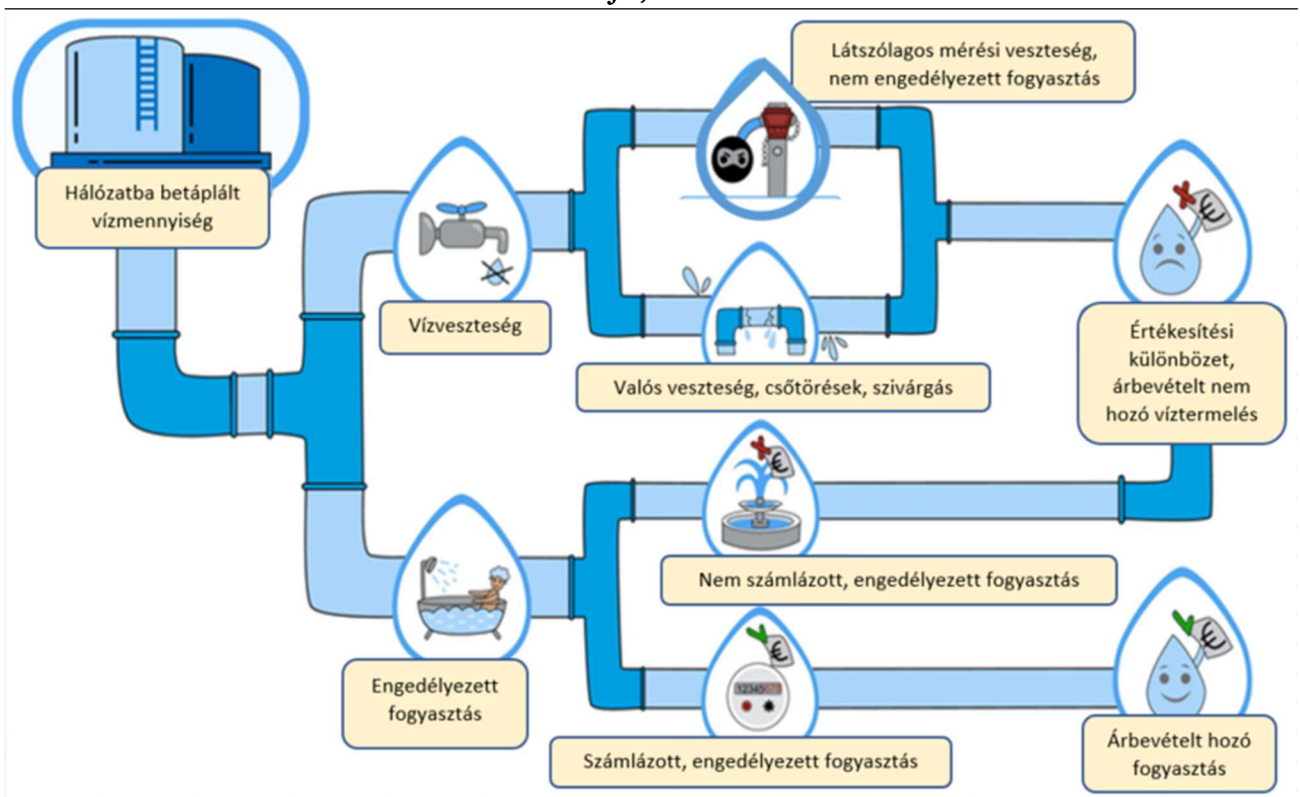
Hálózatba betáplált vízmennyiség

Vízveszteség

Látszólagos mérési veszteség, nem engedélyezett fogyasztás

Valós veszteség, csőtörések, szivárgás

Értékesítési különbözet, árbevételt nem hozó víztermelés

Nem számlázott, engedélyezett fogyasztás

Engedélyezett fogyasztás

12345

Számlázott, engedélyezett fogyasztás

Árbevételt hozó fogyasztás